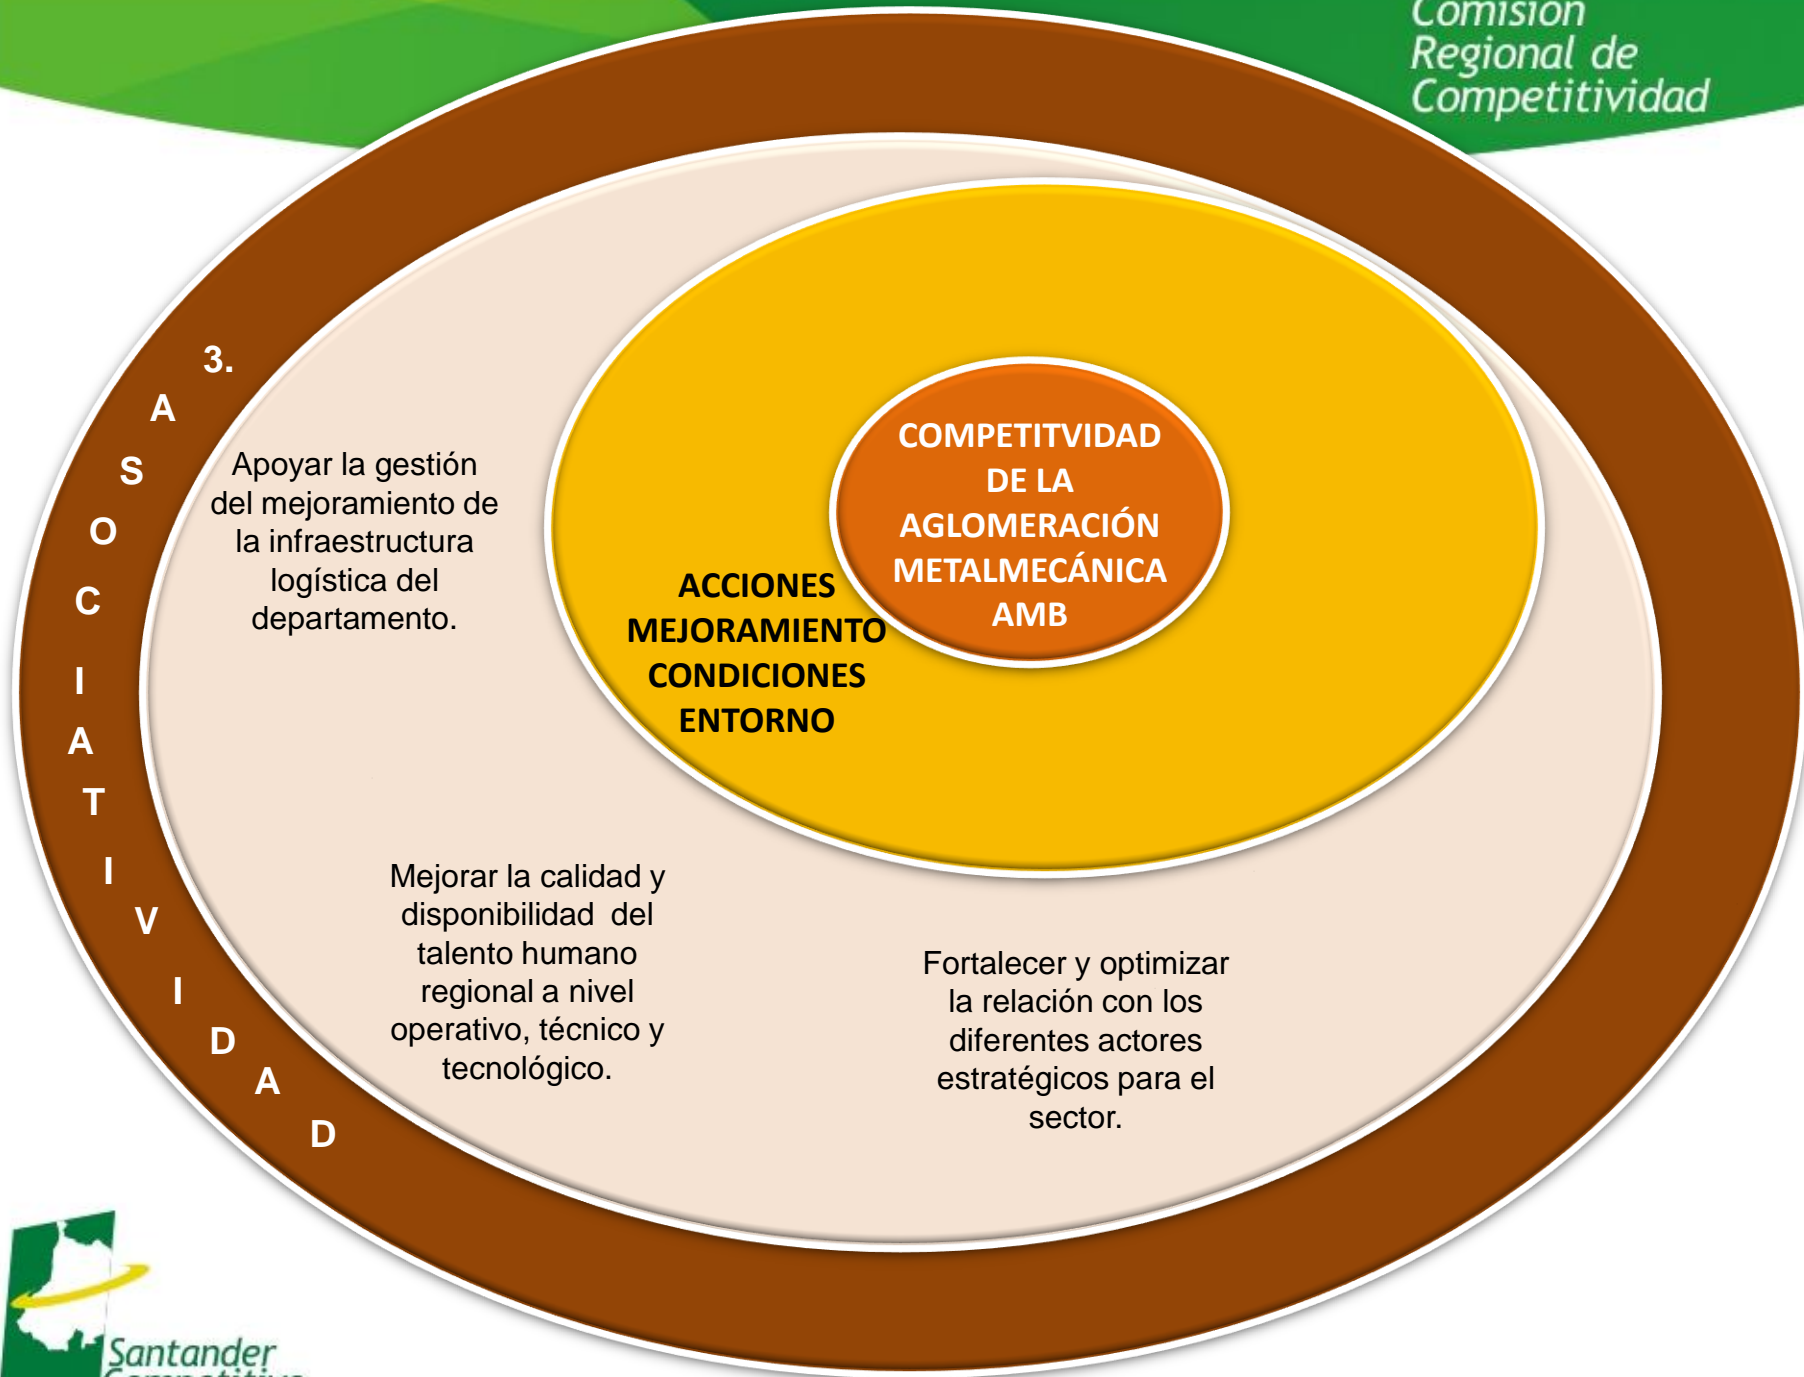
Comisión Regional de Competitividad

3.

ASOCIATIVIDAD

Apoyar la gestión del mejoramiento de la infraestructura logística del departamento.

ACCIONES MEJORAMIENTO CONDICIONES ENTORNO

COMPETITVIDAD DE LA AGLOMERACIÓN METALMECÁNICA AMB

Mejorar la calidad y disponibilidad del talento humano regional a nivel operativo, técnico y tecnológico.

Fortalecer y optimizar la relación con los diferentes actores estratégicos para el sector.

Santander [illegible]